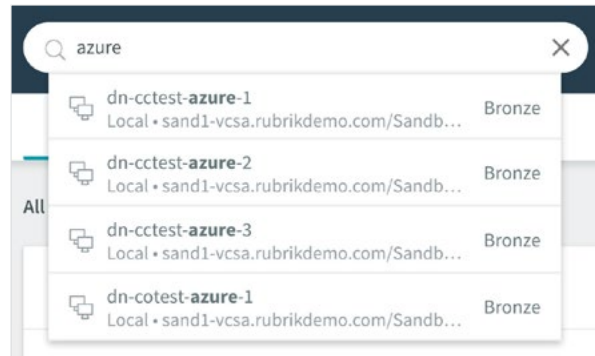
azure

dn-cctest-**azure**-1
Local • sand1-vcsa.rubrikdemo.com/Sandb...
Bronze

dn-cctest-**azure**-2
Local • sand1-vcsa.rubrikdemo.com/Sandb...
Bronze

All

dn-cctest-**azure**-3
Local • sand1-vcsa.rubrikdemo.com/Sandb...
Bronze

dn-cotest-**azure**-1
Local • sand1-vcsa.rubrikdemo.com/Sandb...
Bronze